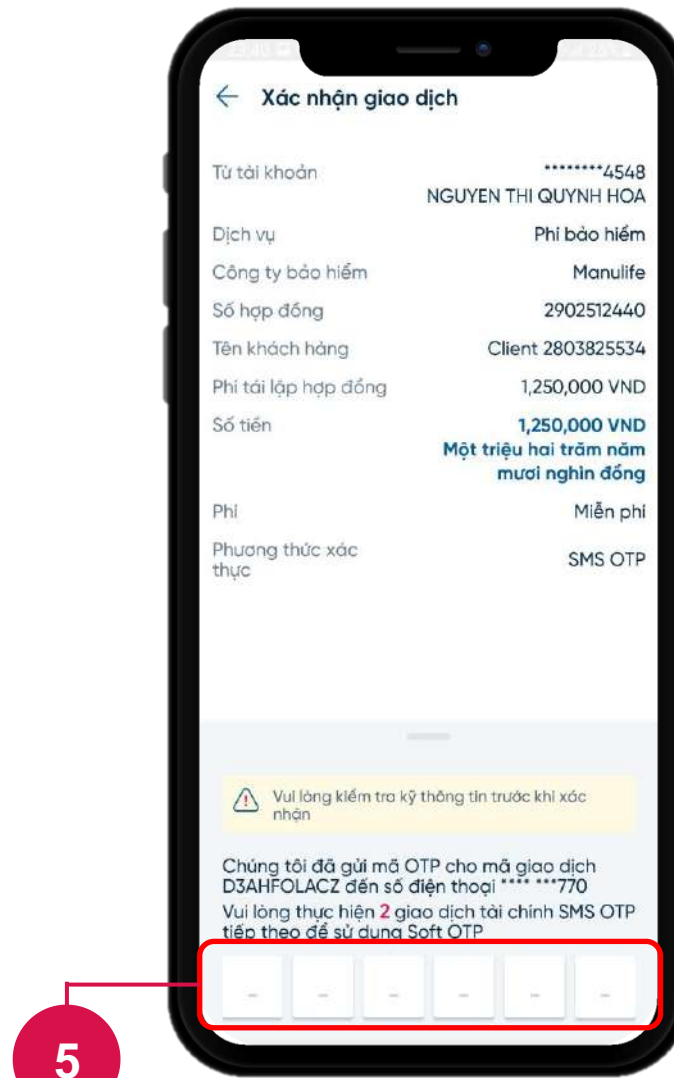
Xác nhận giao dịch

Từ tài khoản
********4548
NGUYEN THI QUYNH HOA

Dịch vụ
Phí bảo hiểm

Công ty bảo hiểm
Manulife

Số hợp đồng
2902512440

Tên khách hàng
Client 2803825534

Phí tái lập hợp đồng
1,250,000 VND

Số tiền
1,250,000 VND
Một triệu hai trăm năm mươi nghìn đồng

Phí
Miễn phí

Phương thức xác thực
SMS OTP

Vui lòng kiểm tra kỹ thông tin trước khi xác nhận

Chúng tôi đã gửi mã OTP cho mã giao dịch D3AHFOLACZ đến số điện thoại **** ***770

Vui lòng thực hiện 2 giao dịch tài chính SMS OTP tiếp theo để sử dụng Soft OTP

5